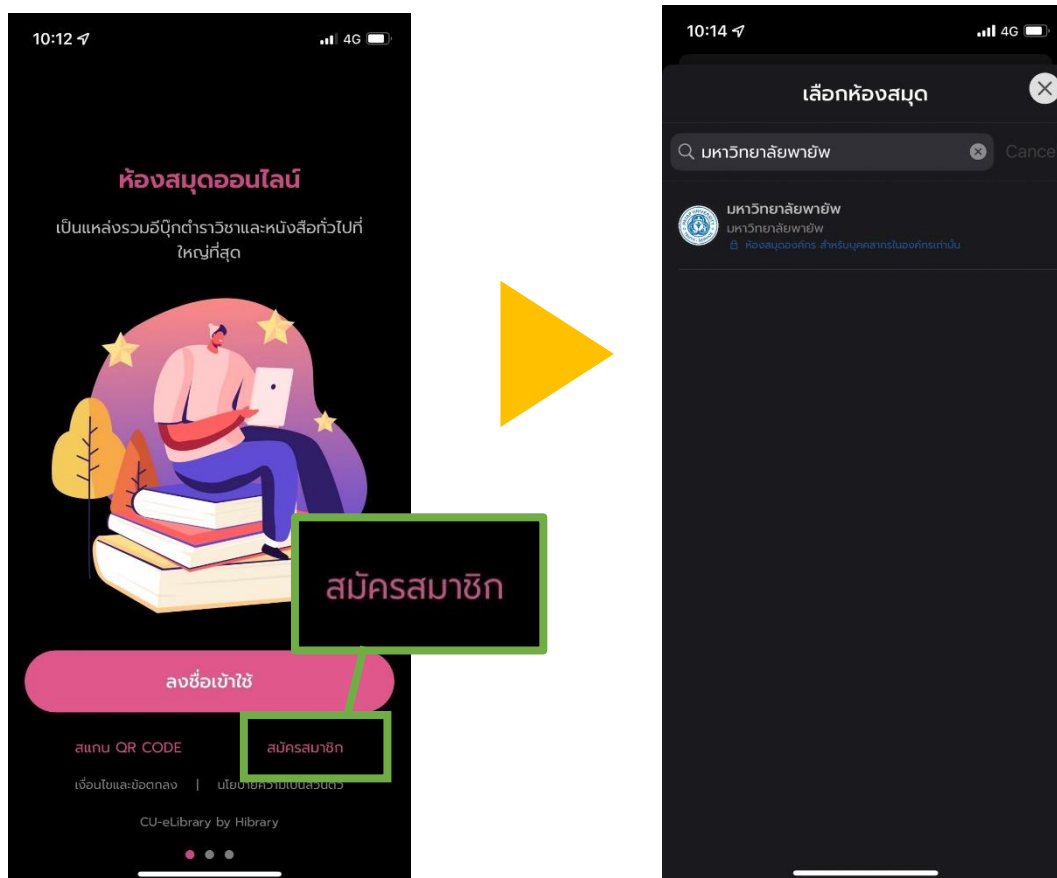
10:12 4G

ห้องสมุดออนไลน์

เป็นแหล่งรวมอีบุ๊กตำราวิชาและหนังสือทั่วไปที่ใหญ่ที่สุด

สมัครสมาชิก

ลงชื่อเข้าใช้

สแกน QR CODE

สมัครสมาชิก

เงื่อนไขและข้อตกลง | นโยบาย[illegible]

CU-eLibrary by Hibrary

10:14 4G

เลือกห้องสมุด

มหาวิทยาลัยพายัพ

Cance

มหาวิทยาลัยพายัพ

มหาวิทยาลัยพายัพ

ห้องสมุดองค์กร สำหรับบุคคลากรในองค์กรเท่านั้น